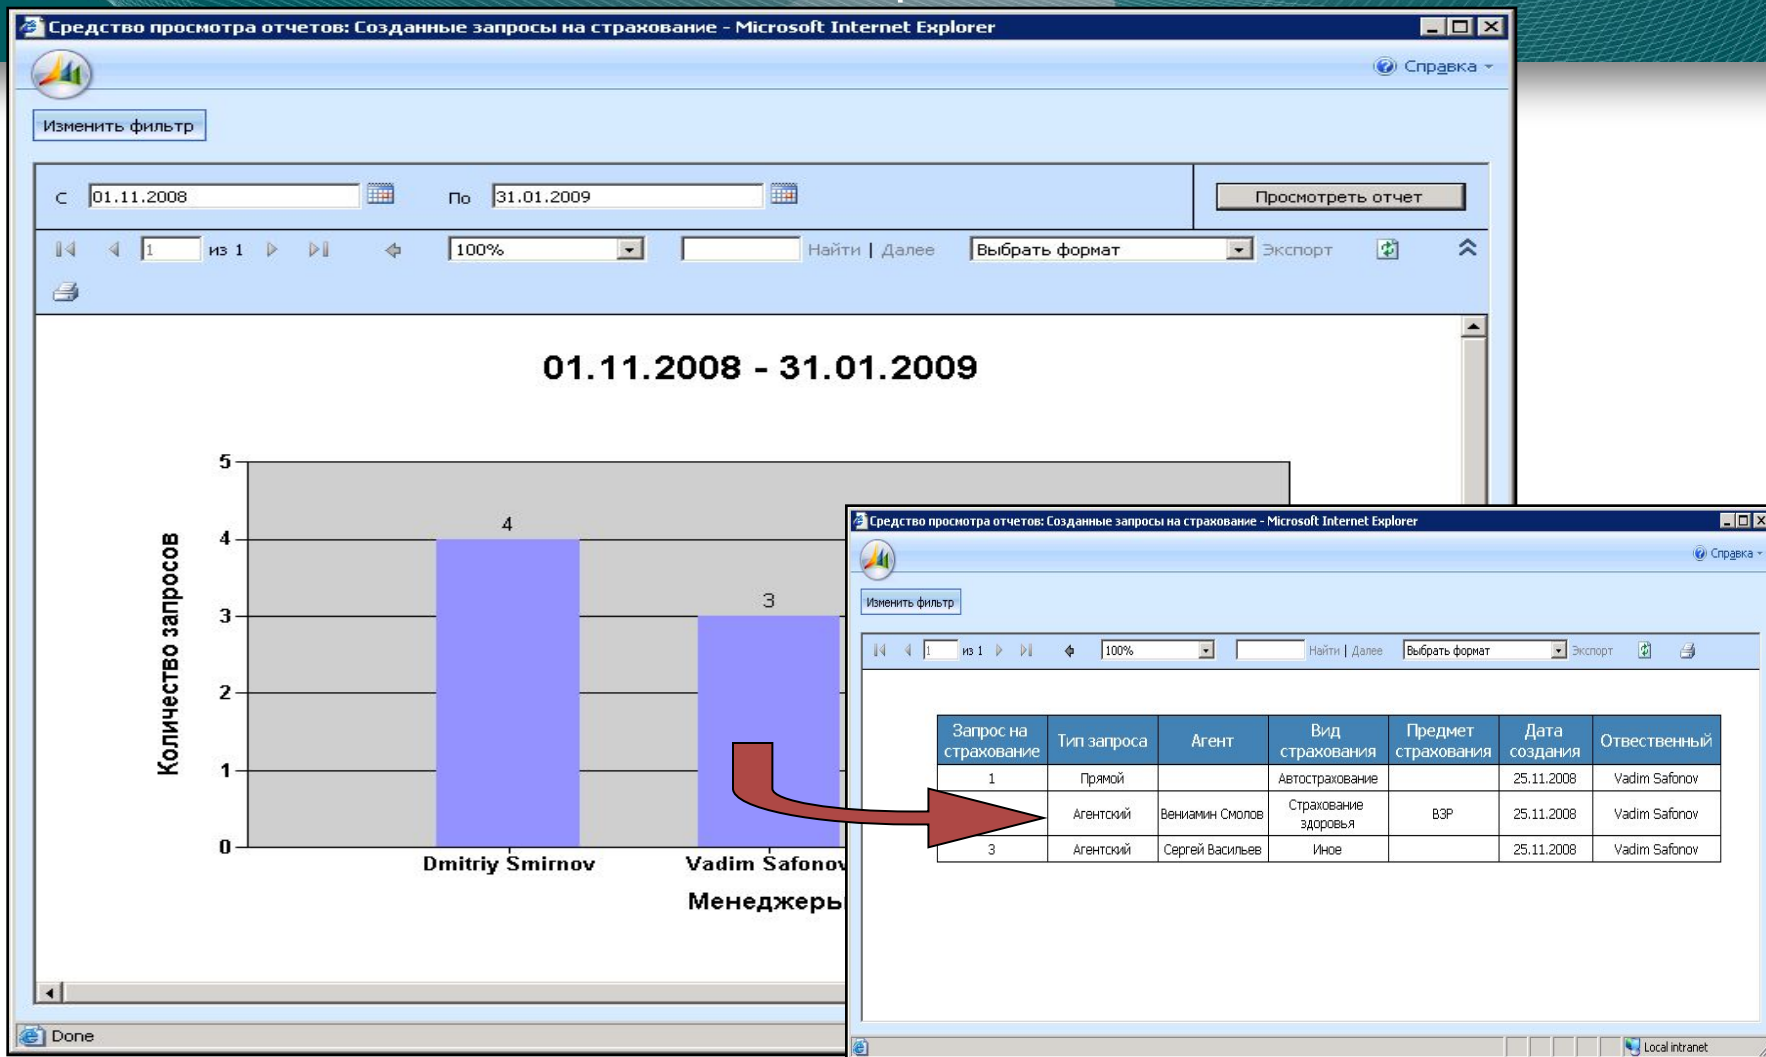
Средство просмотра отчетов: Созданные запросы на страхование - Microsoft Internet Explorer

Справка

Изменить фильтр

С 01.11.2008 По 31.01.2009 Просмотреть отчет

1 из 1 100% Найти | Далее Выбрать формат Экспорт

01.11.2008 - 31.01.2009

Количество запросов

5
4
3
2
1
0

4
3

Dmitriy Smirnov
Vadim Safonov

Менеджеры

Done

Средство просмотра отчетов: Созданные запросы на страхование - Microsoft Internet Explorer

Справка

Изменить фильтр

1 из 1 100% Найти | Далее Выбрать формат Экспорт

| Запрос на страхование | Тип запроса | Агент | Вид страхования | Предмет страхования | Дата создания | Ответственный |
|---|---|---|---|---|---|---|
| 1 | Прямой | | Автострахование | | 25.11.2008 | Vadim Safonov |
| | Агентский | Вениамин Смолов | Страхование здоровья | ВЗР | 25.11.2008 | Vadim Safonov |
| 3 | Агентский | Сергей Васильев | Иное | | 25.11.2008 | Vadim Safonov |

Local intranet